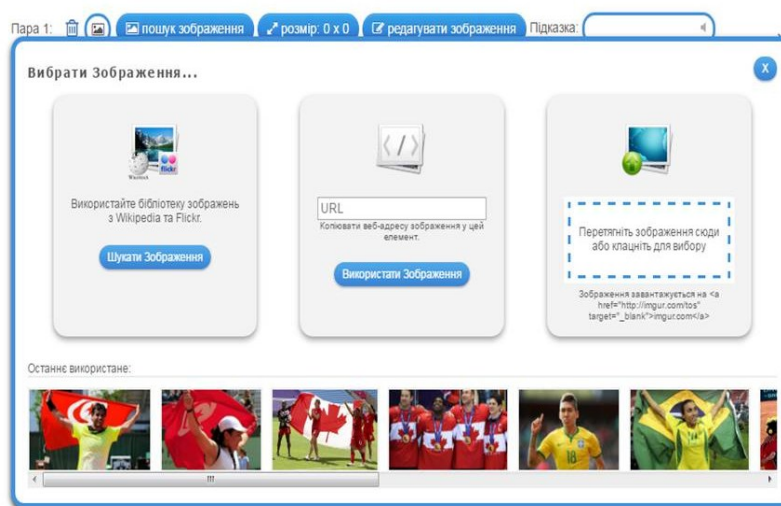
Пара 1: пошук зображення розмір: 0 x 0 редагувати зображення Підказка:

Вибрати Зображення...

X

Wikipedia flickr

Використайте бібліотеку зображень з Wikipedia та Flickr.

Шукати Зображення

URL

Копіювати веб-адресу зображення у цей елемент.

Використати Зображення

Перетягніть зображення сюди або клацніть для вибору

Зображення завантажується на <a href="http://imgur.com/tos" target="_blank">imgur.com</a>

Останнє використане:

III